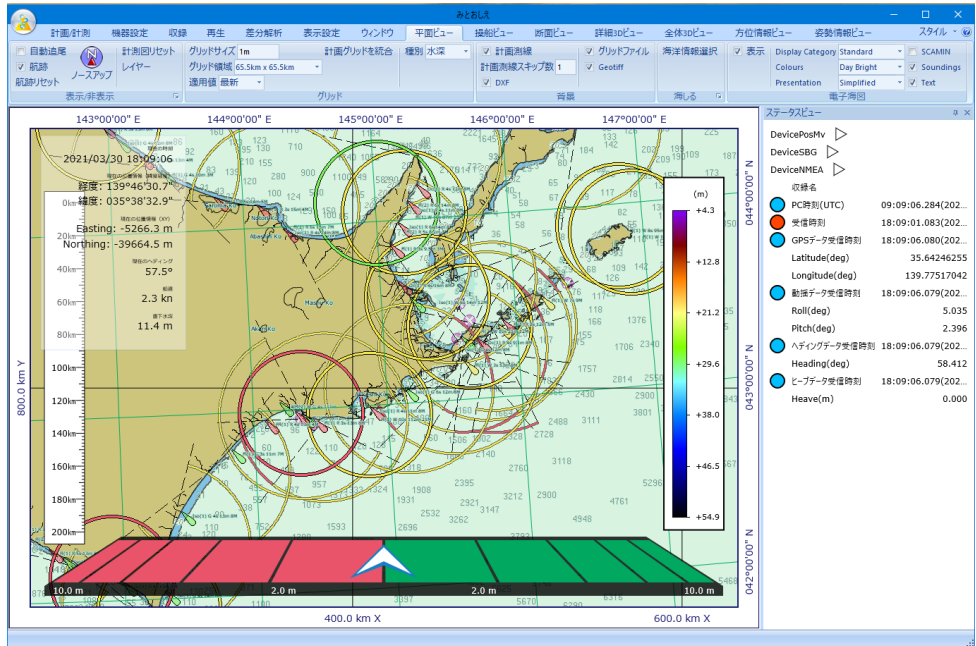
みとおしえ

計画/計測 機器設定 収録 再生 差分解析 表示設定 ウィンドウ 平面ビュー 接続ビュー 断面ビュー 詳細3Dビュー 全体3Dビュー 方位情報ビュー 姿勢情報ビュー スタイル

自動追尾 航跡 航跡リセット ノースアップ 計測図リセット レイヤー 表示/非表示
グリッドサイズ 1m グリッド領域 65.5km x 65.5km 適用値 最新 計画グリッドを統合 種別 水深 グリッド
計画測線 計画測線スキップ数 1 DXF グリッドファイル Geotiff 背景
海洋情報選択 潮汐
表示 Display Category Standard Colours Day Bright Presentation Simplified SCAMIN Soundings Text 電子海図

143°00'00" E 144°00'00" E 145°00'00" E 146°00'00" E 147°00'00" E

2021/03/30 18:09:06
経度：139°46'30.7"
緯度：035°38'32.9"
Easting: -5266.3 m
Northing: -39664.5 m
57.5°
2.3 kn
11.4 m

0km 20km 40km 60km 80km 100km 120km 140km 160km 180km 200km

800.0 km Y

(m)
+4.3
+12.8
+21.2
+29.6
+38.0
+46.5
+54.9

044°00'00" N
043°00'00" N
042°00'00" N

10.0 m 2.0 m 2.0 m 10.0 m

400.0 km X 600.0 km X

ステータスビュー
DevicePosMv
DeviceSBG
DeviceNMEA
収録名
PC時刻(UTC) 09:09:06.284(202
受信時刻 18:09:01.083(202
GPSデータ受信時刻 18:09:06.080(202
Latitude(deg) 35.64246255
Longitude(deg) 139.77517042
動揺データ受信時刻 18:09:06.079(202
Roll(deg) 5.035
Pitch(deg) 2.396
ヘディングデータ受信時刻 18:09:06.079(202
Heading(deg) 58.412
ヒーブデータ受信時刻 18:09:06.079(202
Heave(m) 0.000